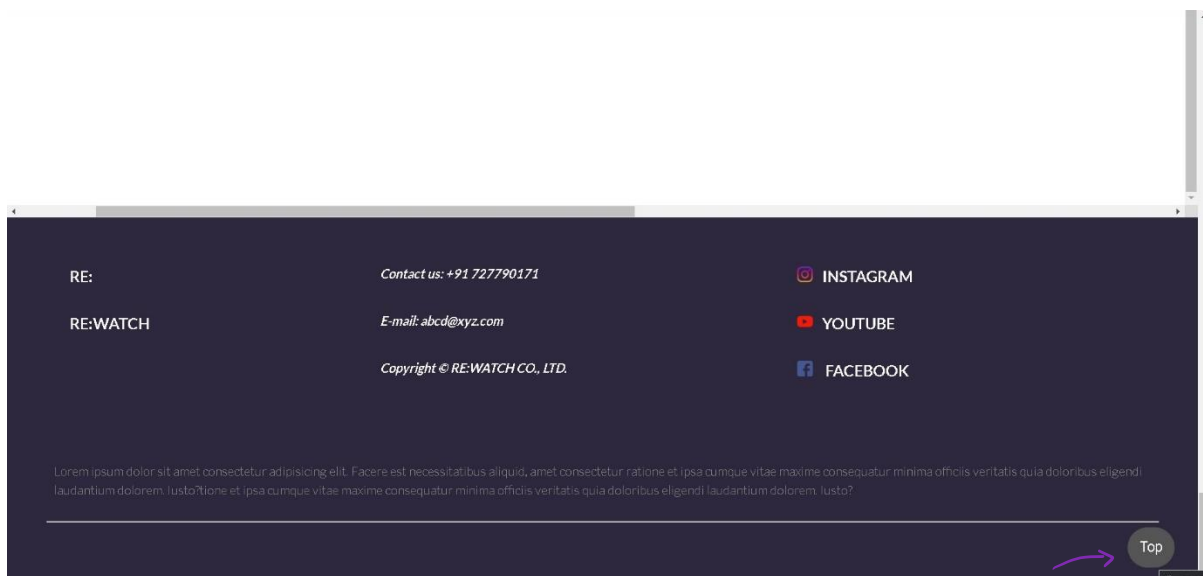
RE:

RE:WATCH

Contact us: +91 727790171

E-mail: abcd@xyz.com

Copyright © RE:WATCH CO., LTD.

INSTAGRAM

YOUTUBE

FACEBOOK

Lorem ipsum dolor sit amet consectetur adipisicing elit. Facere est necessitatibus aliquid, amet consectetur ratione et ipsa cumque vitae maxime consequatur minima officiis veritatis quia doloribus eligendi laudantium dolorem. Iusto?tione et ipsa cumque vitae maxime consequatur minima officiis veritatis quia doloribus eligendi laudantium dolorem. Iusto?

Top